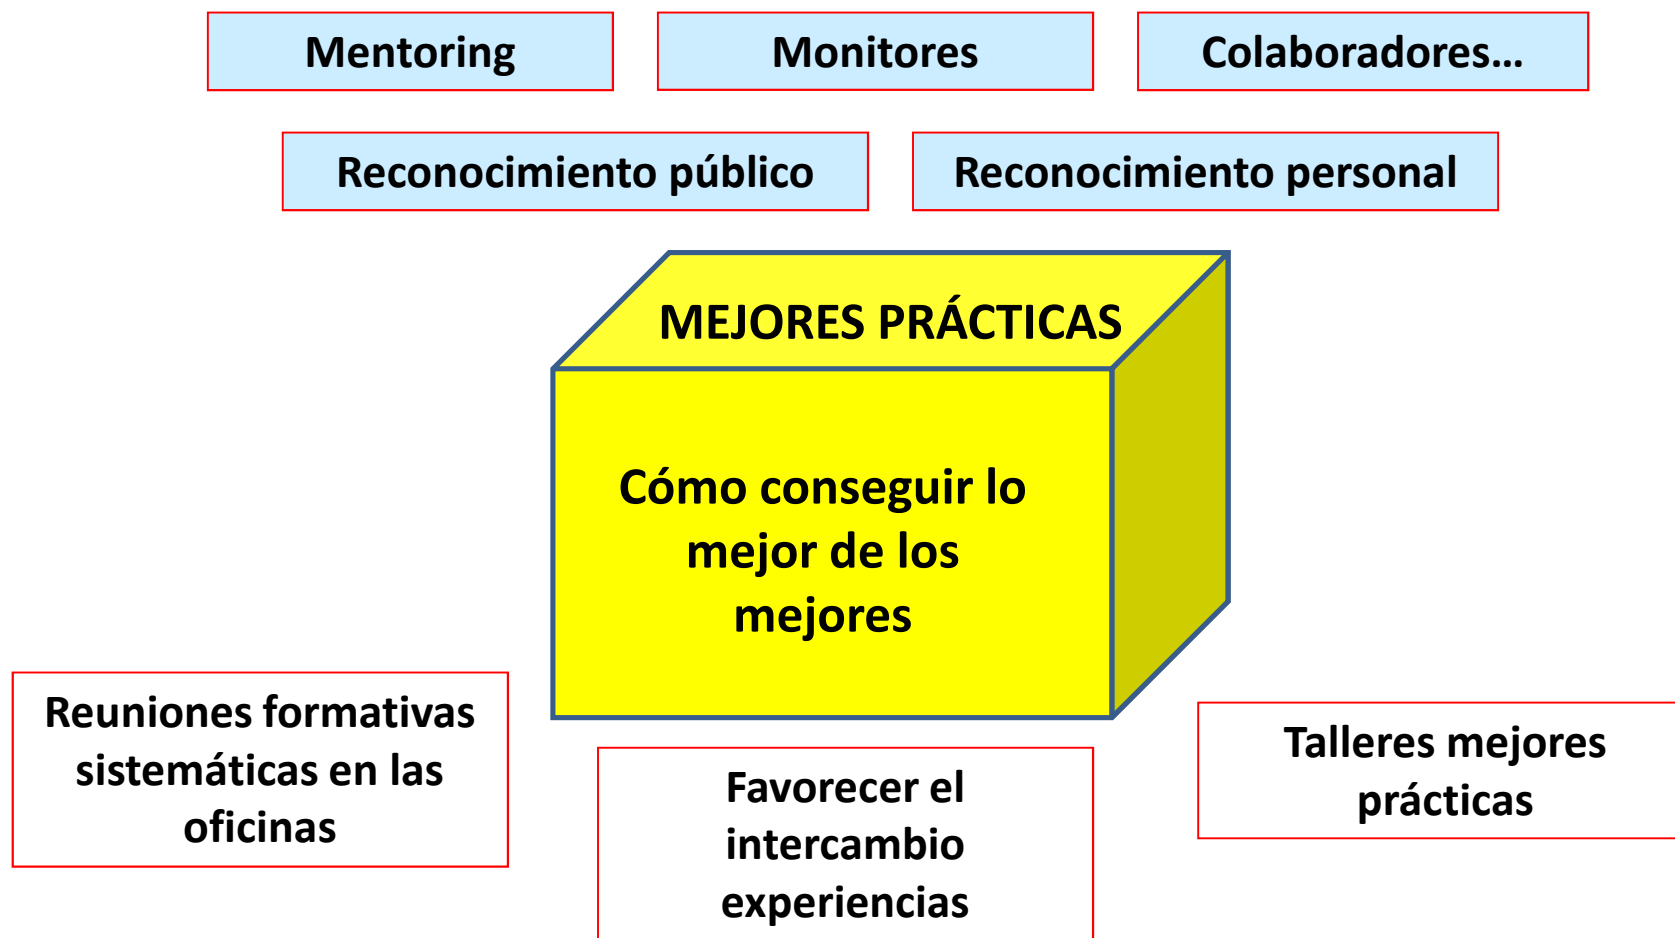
Mentoring

Monitores

Colaboradores…

Reconocimiento público

Reconocimiento personal

MEJORES PRÁCTICAS

Cómo conseguir lo mejor de los mejores

Reuniones formativas sistemáticas en las oficinas

Favorecer el intercambio experiencias

Talleres mejores prácticas